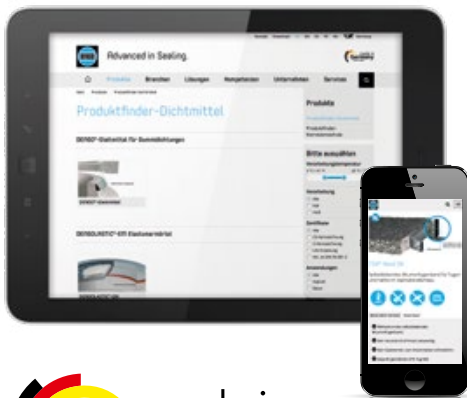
Advanced in Sealing.

Produkte Branchen Lösungen Kompetenzen Unternehmen Services

Produktfinder-Dichtmittel

DENSO®-Gleitmittel für Gummidichtungen

DENSOLASTIC®-EM Elastomerband

Produkte

Bitte auswählen

DENSO®-Band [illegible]